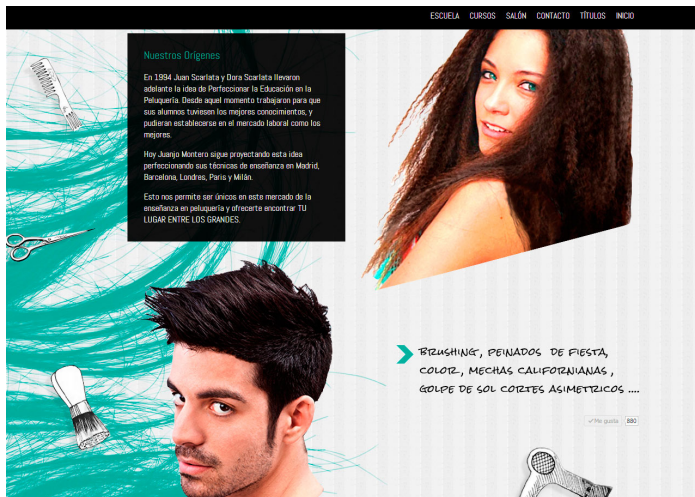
ESCUELA CURSOS SALÓN CONTACTO TÍTULOS INICIO

Nuestros Orígenes

En 1994 Juan Scarlata y Dora Scarlata llevaron adelante la idea de Perfeccionar la Educación en la Peluquería. Desde aquel momento trabajaron para que sus alumnos tuviesen los mejores conocimientos, y pudieran establecerse en el mercado laboral como los mejores.

Hoy Juanjo Montero sigue proyectando esta idea perfeccionando sus técnicas de enseñanza en Madrid, Barcelona, Londres, Paris y Milán.

Esto nos permite ser únicos en este mercado de la enseñanza en peluquería y ofrecerte encontrar TU LUGAR ENTRE LOS GRANDES.

Brushing, peinados de fiesta, color, mechas californianas, golpe de sol cortes asimetricos ....

Me gusta 880